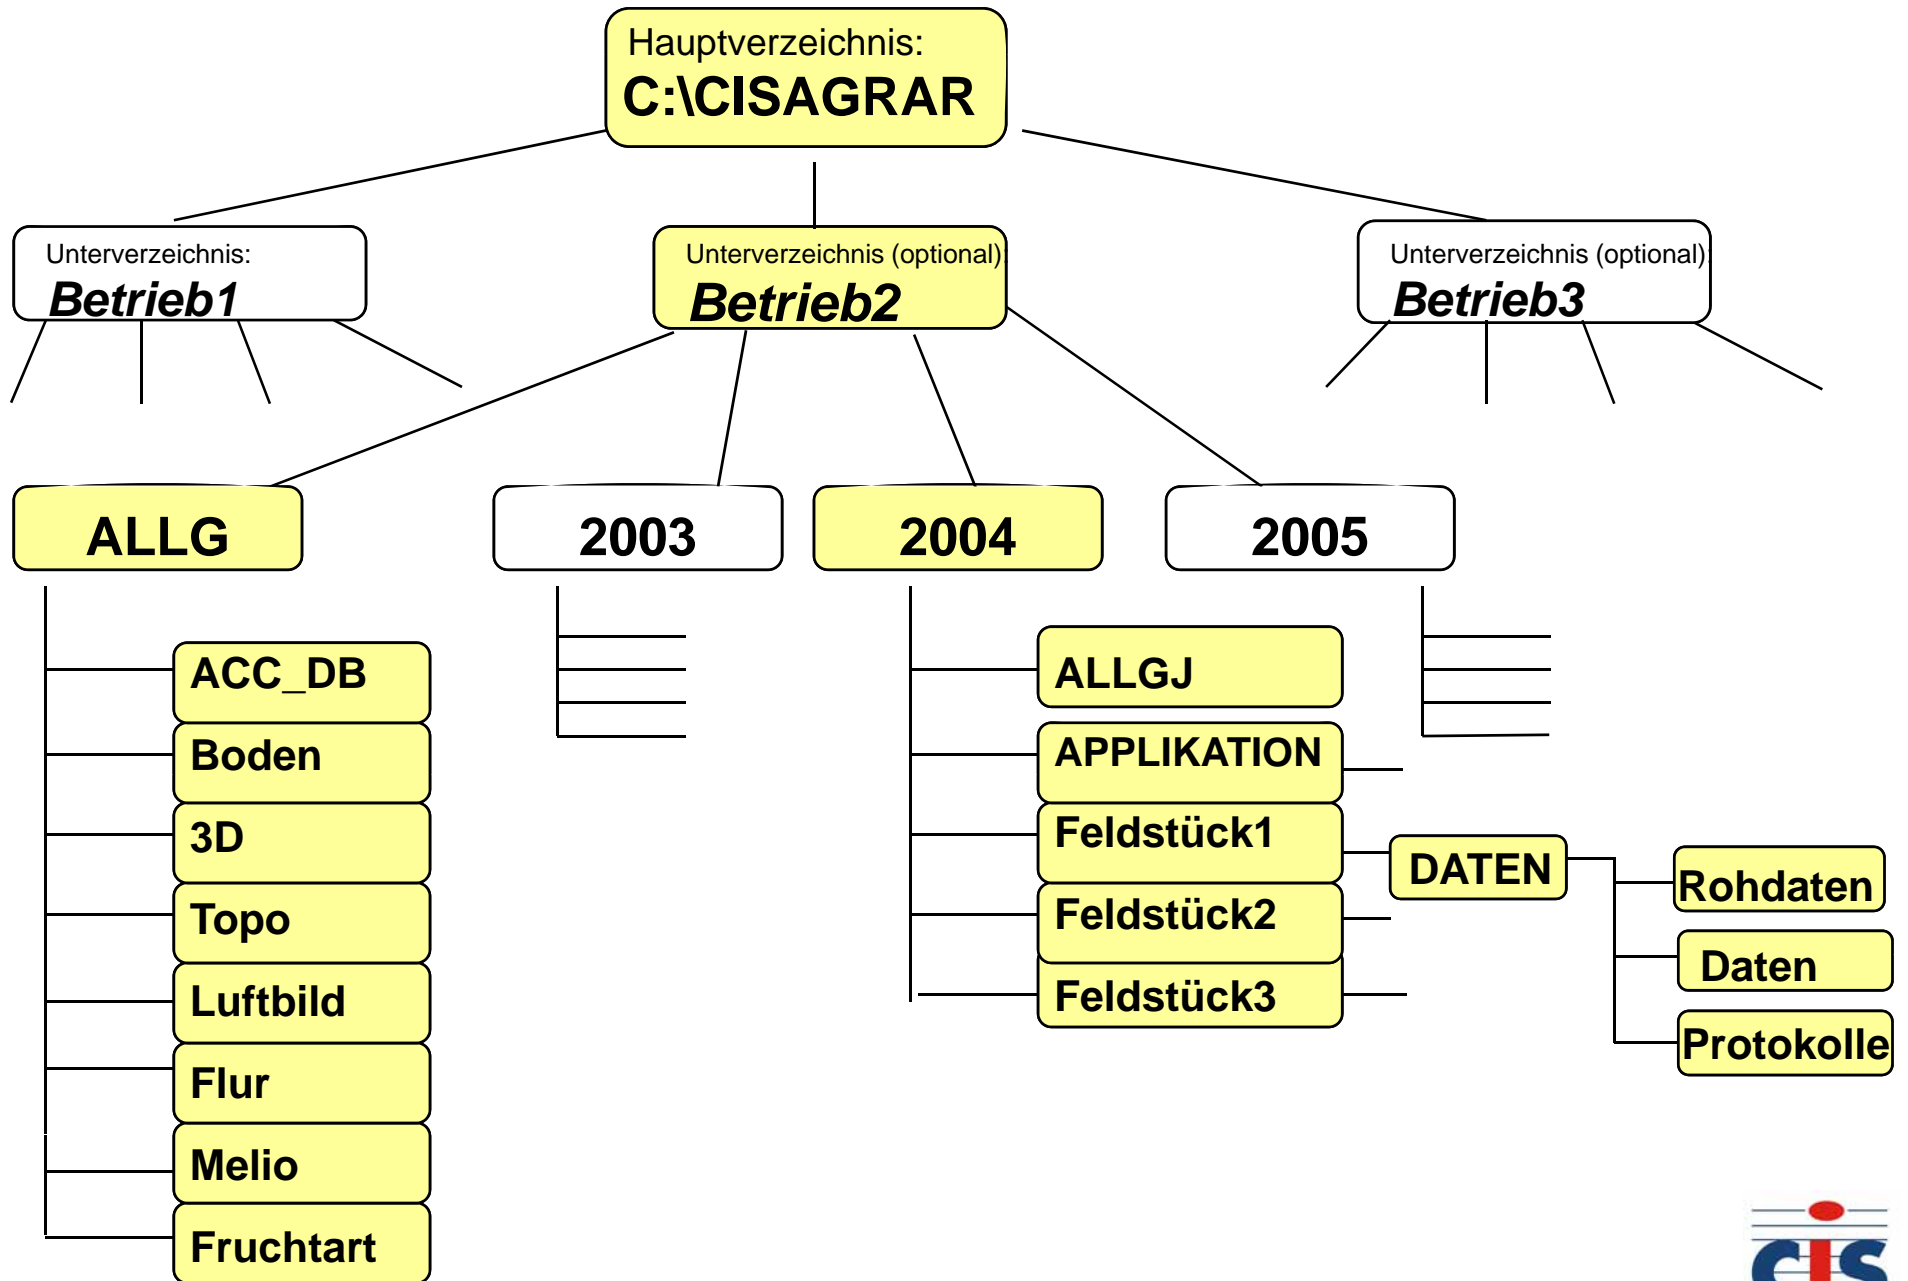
Hauptverzeichnis:
C:\CISAGRAR

Unterverzeichnis:
Betrieb1

Unterverzeichnis (optional)
Betrieb2

Unterverzeichnis (optional)
Betrieb3

ALLG

2003

2004

2005

ACC_DB
Boden
3D
Topo
Luftbild
Flur
Melio
Fruchtart

ALLGJ
APPLIKATION
Feldstück1
Feldstück2
Feldstück3

DATEN

Rohdaten
Daten
Protokolle

CIS